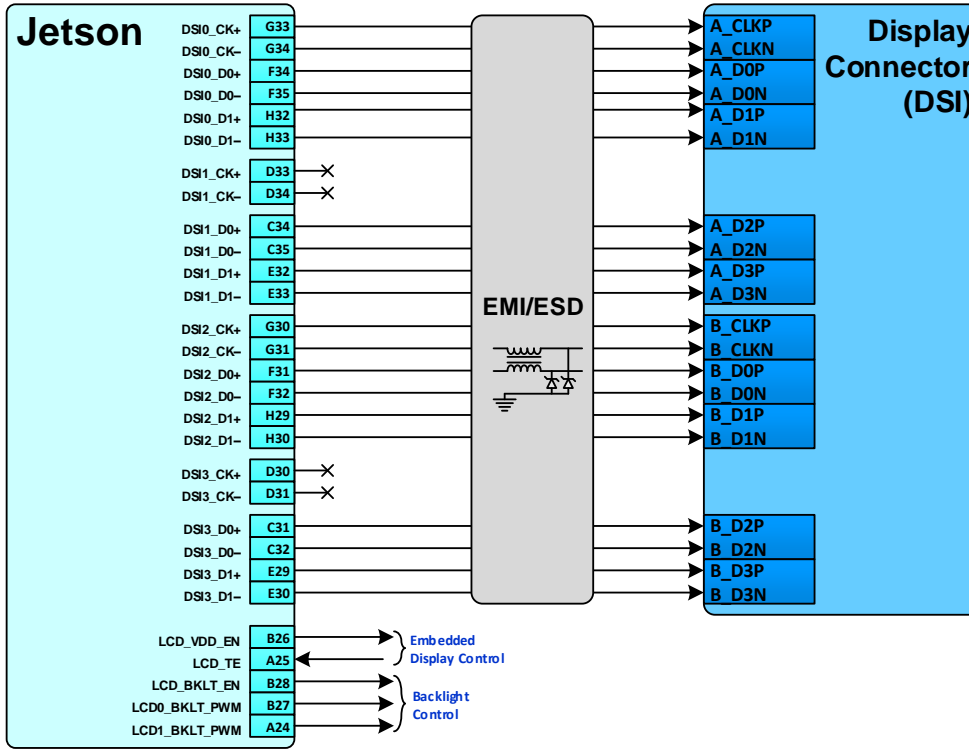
Jetson

DSI0_CK+ G33
DSI0_CK– G34
DSI0_D0+ F34
DSI0_D0– F35
DSI0_D1+ H32
DSI0_D1– H33

DSI1_CK+ D33
DSI1_CK– D34

DSI1_D0+ C34
DSI1_D0– C35
DSI1_D1+ E32
DSI1_D1– E33

DSI2_CK+ G30
DSI2_CK– G31
DSI2_D0+ F31
DSI2_D0– F32
DSI2_D1+ H29
DSI2_D1– H30

DSI3_CK+ D30
DSI3_CK– D31

DSI3_D0+ C31
DSI3_D0– C32
DSI3_D1+ E29
DSI3_D1– E30

LCD_VDD_EN B26
LCD_TE A25
LCD_BKLT_EN B28
LCD0_BKLT_PWM B27
LCD1_BKLT_PWM A24

EMI/ESD

Embedded Display Control

Backlight Control

Display Connector (DSI)

A_CLKP
A_CLKN
A_D0P
A_D0N
A_D1P
A_D1N

A_D2P
A_D2N
A_D3P
A_D3N

B_CLKP
B_CLKN
B_D0P
B_D0N
B_D1P
B_D1N

B_D2P
B_D2N
B_D3P
B_D3N